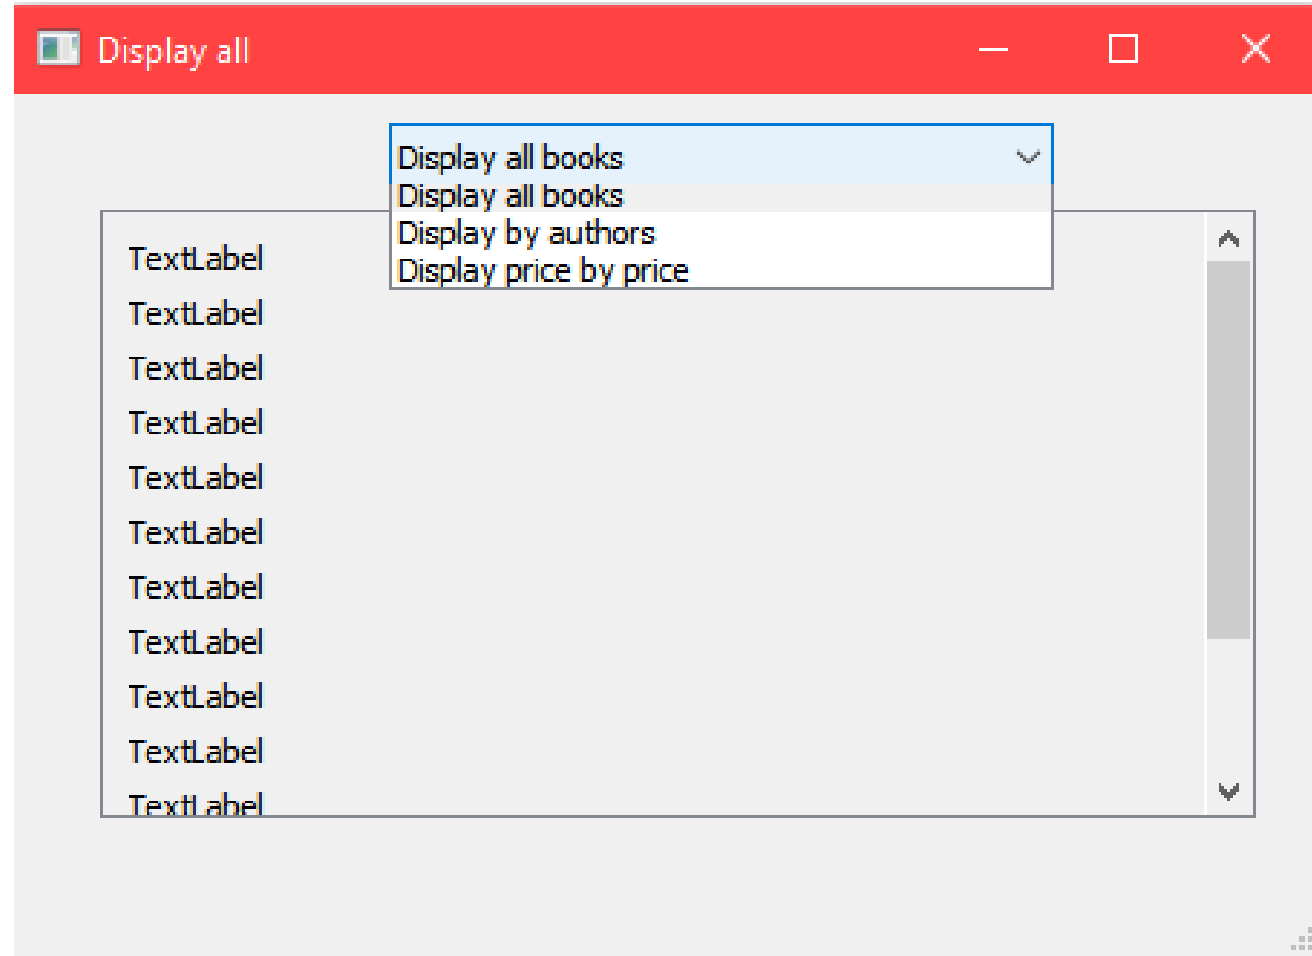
Display all

Display all books
Display all books
Display by authors
Display price by price

TextLabel
TextLabel
TextLabel
TextLabel
TextLabel
TextLabel
TextLabel
TextLabel
TextLabel
TextLabel
TextLabel